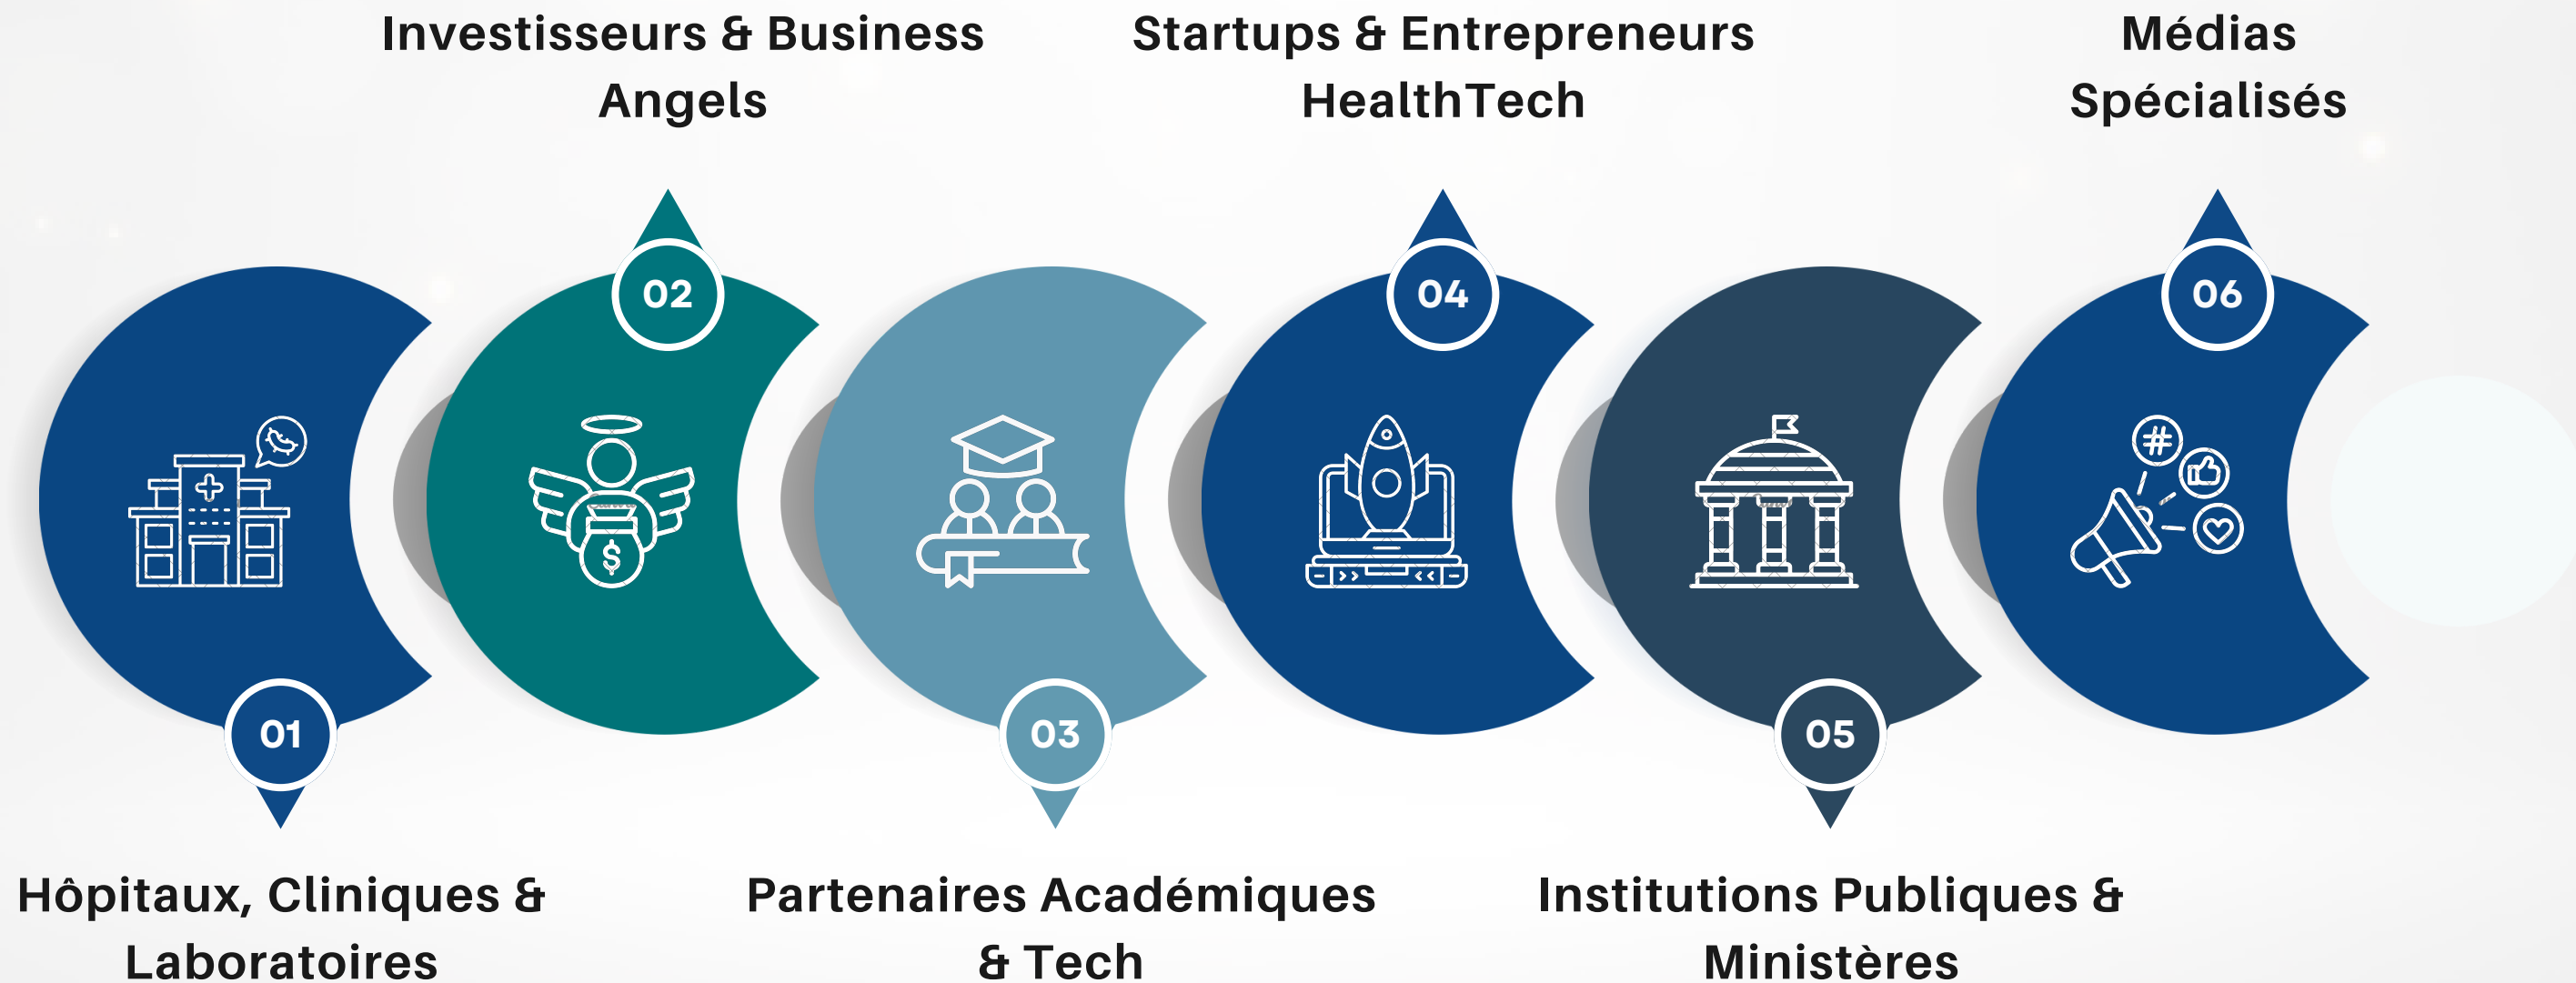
Investisseurs & Business Angels

Startups & Entrepreneurs HealthTech

Médias Spécialisés

02

04

06

01

03

05

Hôpitaux, Cliniques & Laboratoires

Partenaires Académiques & Tech

Institutions Publiques & Ministères